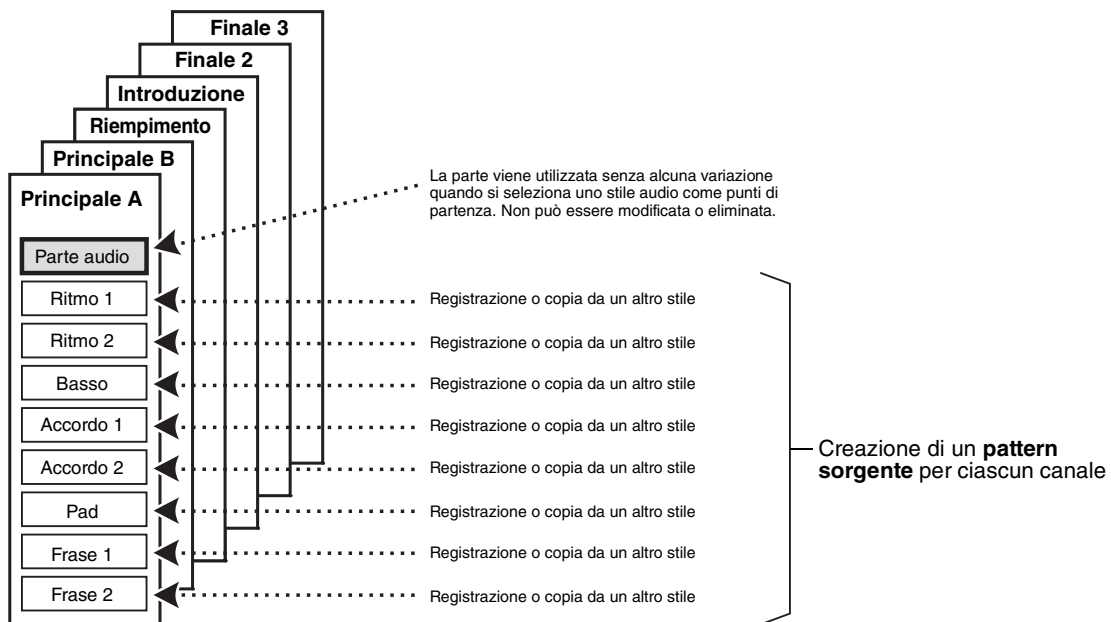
Finale 3
Finale 2
Introduzione
Riempimento
Principale B
Principale A

La parte viene utilizzata senza alcuna variazione quando si seleziona uno stile audio come punti di partenza. Non può essere modificata o eliminata.

Parte audio
Ritmo 1
Ritmo 2
Basso
Accordo 1
Accordo 2
Pad
Frase 1
Frase 2

Registrazione o copia da un altro stile
Registrazione o copia da un altro stile
Registrazione o copia da un altro stile
Registrazione o copia da un altro stile
Registrazione o copia da un altro stile
Registrazione o copia da un altro stile
Registrazione o copia da un altro stile
Registrazione o copia da un altro stile

Creazione di un **pattern sorgente** per ciascun canale